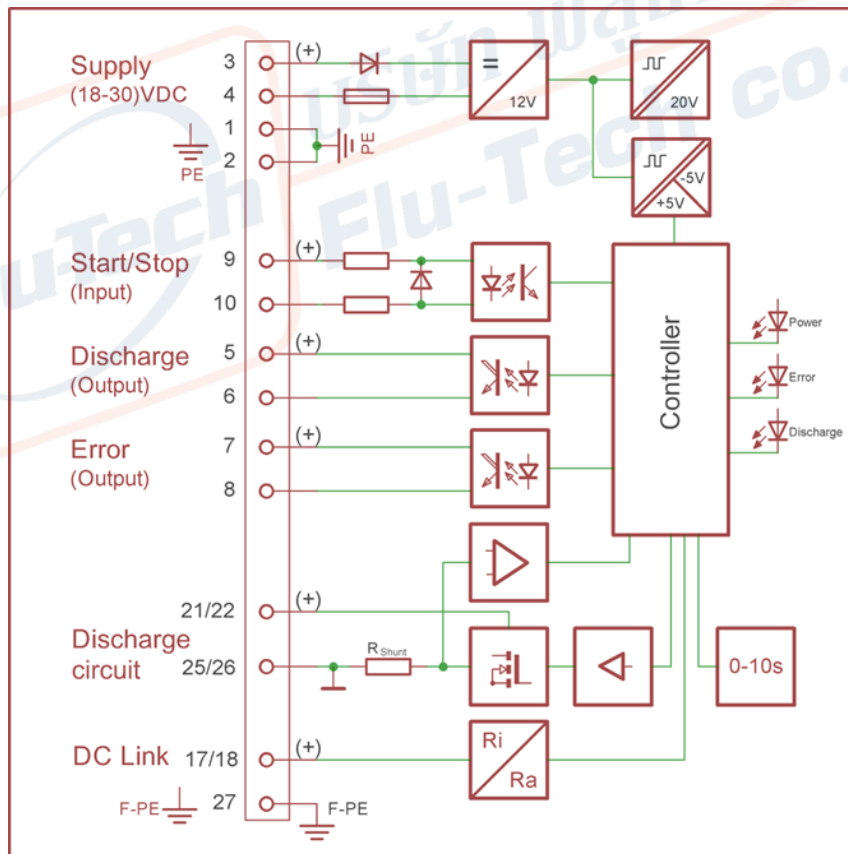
Supply
(18-30)VDC
3
4
1
2
PE
(+)
PE
=
12V
20V
-5V
+5V

Start/Stop
(Input)
9
10
(+)

Discharge
(Output)
5
6
(+)

Error
(Output)
7
8
(+)

Controller
Power
Error
Discharge

Discharge
circuit
21/22
25/26
(+)
$R_{Shunt}$
0-10s

DC Link
17/18
(+)
Ri
Ra
F-PE
27
F-PE